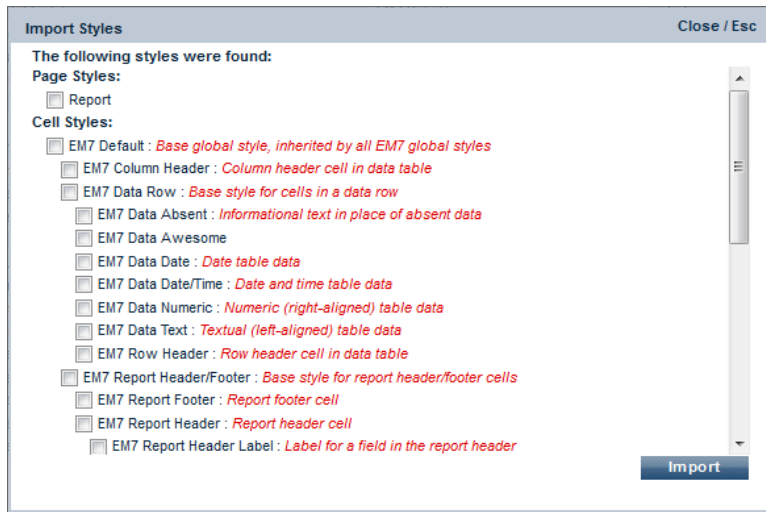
Import Styles
Close / Esc

The following styles were found:

Page Styles:

Report

Cell Styles:

EM7 Default : Base global style, inherited by all EM7 global styles

EM7 Column Header : Column header cell in data table

EM7 Data Row : Base style for cells in a data row

EM7 Data Absent : Informational text in place of absent data

EM7 Data Awesome

EM7 Data Date : Date table data

EM7 Data Date/Time : Date and time table data

EM7 Data Numeric : Numeric (right-aligned) table data

EM7 Data Text : Textual (left-aligned) table data

EM7 Row Header : Row header cell in data table

EM7 Report Header/Footer : Base style for report header/footer cells

EM7 Report Footer : Report footer cell

EM7 Report Header : Report header cell

EM7 Report Header Label : Label for a field in the report header

Import